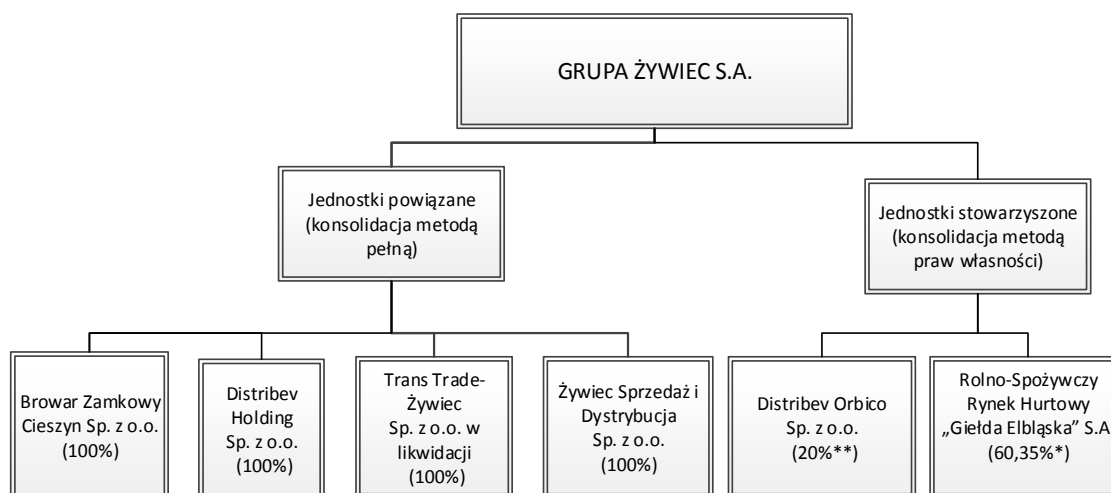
GRUPA ŻYWIEC S.A.

Jednostki powiązane (konsolidacja metodą pełną)

Jednostki stowarzyszone (konsolidacja metodą praw własności)

Browar Zamkowy Cieszyn Sp. z o.o. (100%)

Distribev Holding Sp. z o.o. (100%)

Trans Trade-Żywiec Sp. z o.o. w likwidacji (100%)

Żywiec Sprzedaż i Dystrybucja Sp. z o.o. (100%)

Distribev Orbico Sp. z o.o. (20%**)

Rolno-Spożywczy Rynek Hurtowy „Giełda Elbląska" S.A. (60,35%*)